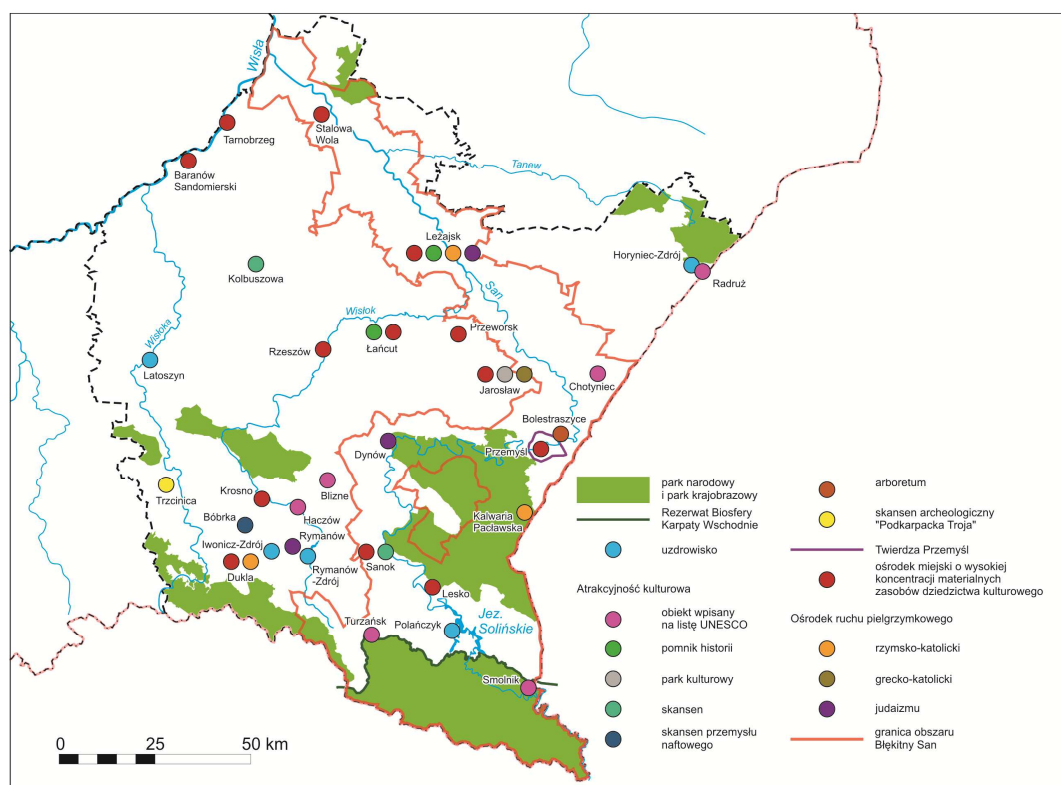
Wisła
Tarnobrzeg
Stalowa Wola
Baranów Sandomierski
Tanew
Leżajsk
Horyniec-Zdrój
Radruż
Kolbuszowa
San
Wisłok
Przeworsk
Wisłoka
Rzeszów
Łańcut
Latoszyn
Jarosław
Chotyniec
Bolestraszyce
Dynów
Przemyśl
Trzcinica
Krosno
Blizne
Bóbrka
Haczów
Iwonicz-Zdrój
Rymanów
Dukla
Rymanów -Zdrój
Sanok
Kalwaria Pacławska
Lesko
Turzańsk
Polańczyk
Jez. Solińskie
Smolnik
0
25
50 km

park narodowy i park krajobrazowy
Rezerwat Biosfery Karpaty Wschodnie
uzdrowisko
Atrakcyjność kulturowa
obiekt wpisany na listę UNESCO
pomnik historii
park kulturowy
skansen
skansen przemysłu naftowego
arboretum
skansen archeologiczny "Podkarpacka Troja"
Twierdza Przemyśl
ośrodek miejski o wysokiej koncentracji materialnych zasobów dziedzictwa kulturowego
Ośrodek ruchu pielgrzymkowego
rzymsko-katolicki
grecko-katolicki
judaizmu
granica obszaru Błękitny San